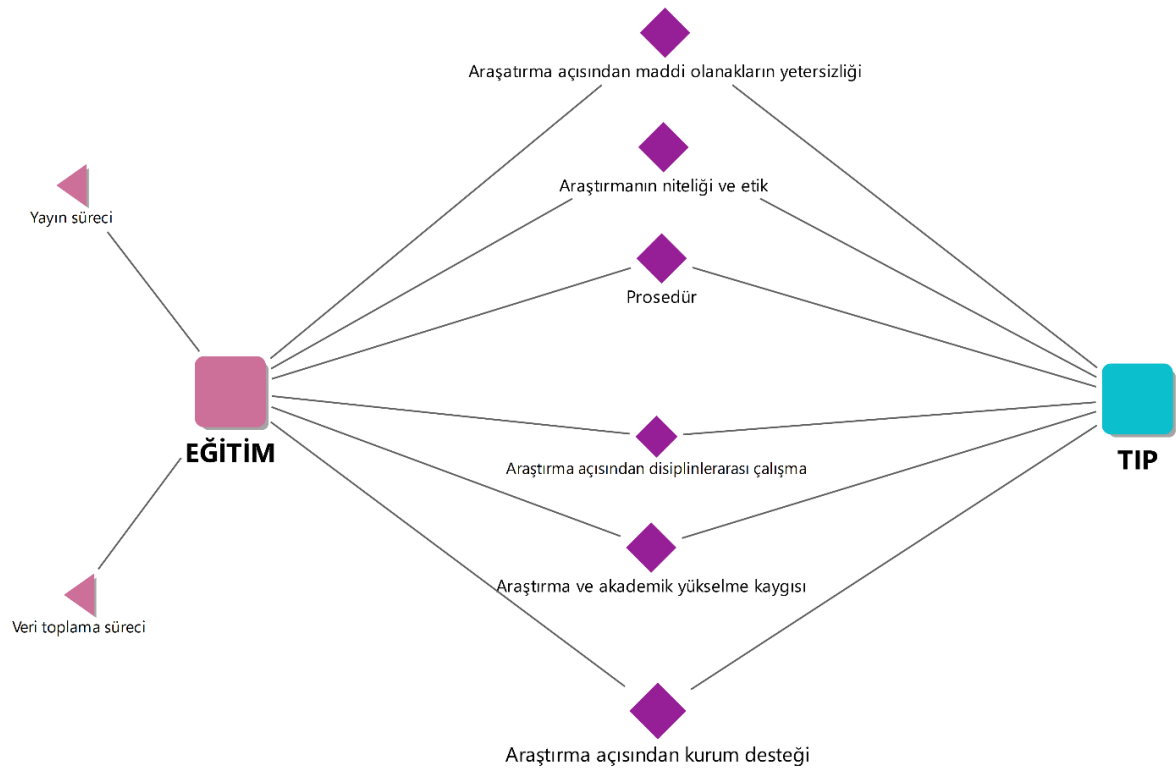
Araşatırma açısından maddi olanakların yetersizliği

Araştırmanın niteliği ve etik

Yayın süreci

Prosedür

EĞİTİM

TIP

Araştırma açısından disiplinlerarası çalışma

Araştırma ve akademik yükselme kaygısı

Veri toplama süreci

Araştırma açısından kurum desteği